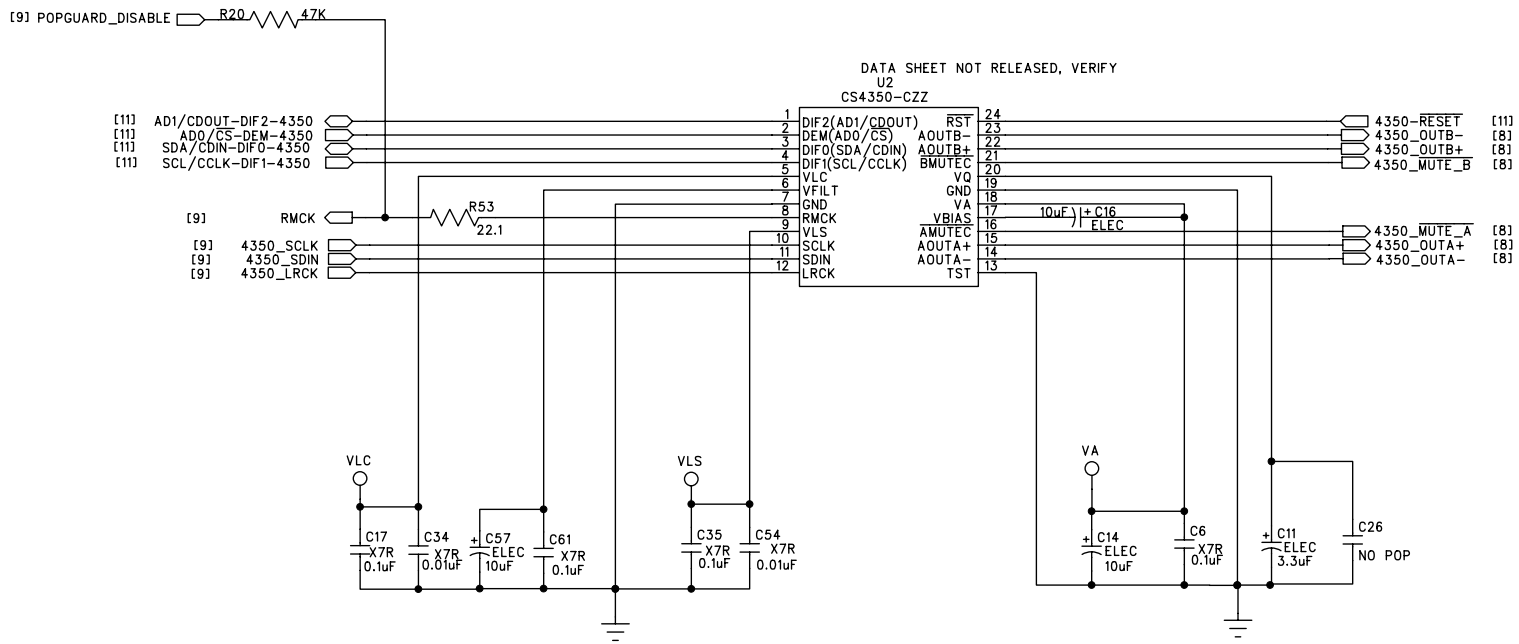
[9] POPGUARD_DISABLE R20 47K

DATA SHEET NOT RELEASED, VERIFY
U2
CS4350-CZZ

[11] AD1/CDOUT-DIF2-4350
[11] AD0/$\overline{CS}$-DEM-4350
[11] SDA/CDIN-DIF0-4350
[11] SCL/CCLK-DIF1-4350

[9] RMCK
R53
22.1

[9] 4350_SCLK
[9] 4350_SDIN
[9] 4350_LRCK

1 DIF2(AD1/CDOUT)
2 DEM(AD0/$\overline{CS}$)
3 DIF0(SDA/CDIN)
4 DIF1(SCL/CCLK)
5 VLC
6 VFILT
7 GND
8 RMCK
9 VLS
10 SCLK
11 SDIN
12 LRCK

$\overline{RST}$ 24
AOUTB- 23
AOUTB+ 22
$\overline{BMUTEC}$ 21
VQ 20
GND 19
VA 18
VBIAS 17
$\overline{AMUTEC}$ 16
AOUTA+ 15
AOUTA- 14
TST 13

10uF + C16
ELEC

4350-$\overline{RESET}$ [11]
4350_OUTB- [8]
4350_OUTB+ [8]
4350_$\overline{MUTE\_B}$ [8]

4350_$\overline{MUTE\_A}$ [8]
4350_OUTA+ [8]
4350_OUTA- [8]

VLC
C17 X7R 0.1uF
C34 X7R 0.01uF
+ C57 ELEC 10uF
C61 X7R 0.1uF

VLS
C35 X7R 0.1uF
C54 X7R 0.01uF

VA
+ C14 ELEC 10uF
C6 X7R 0.1uF
+ C11 ELEC 3.3uF
C26 NO POP